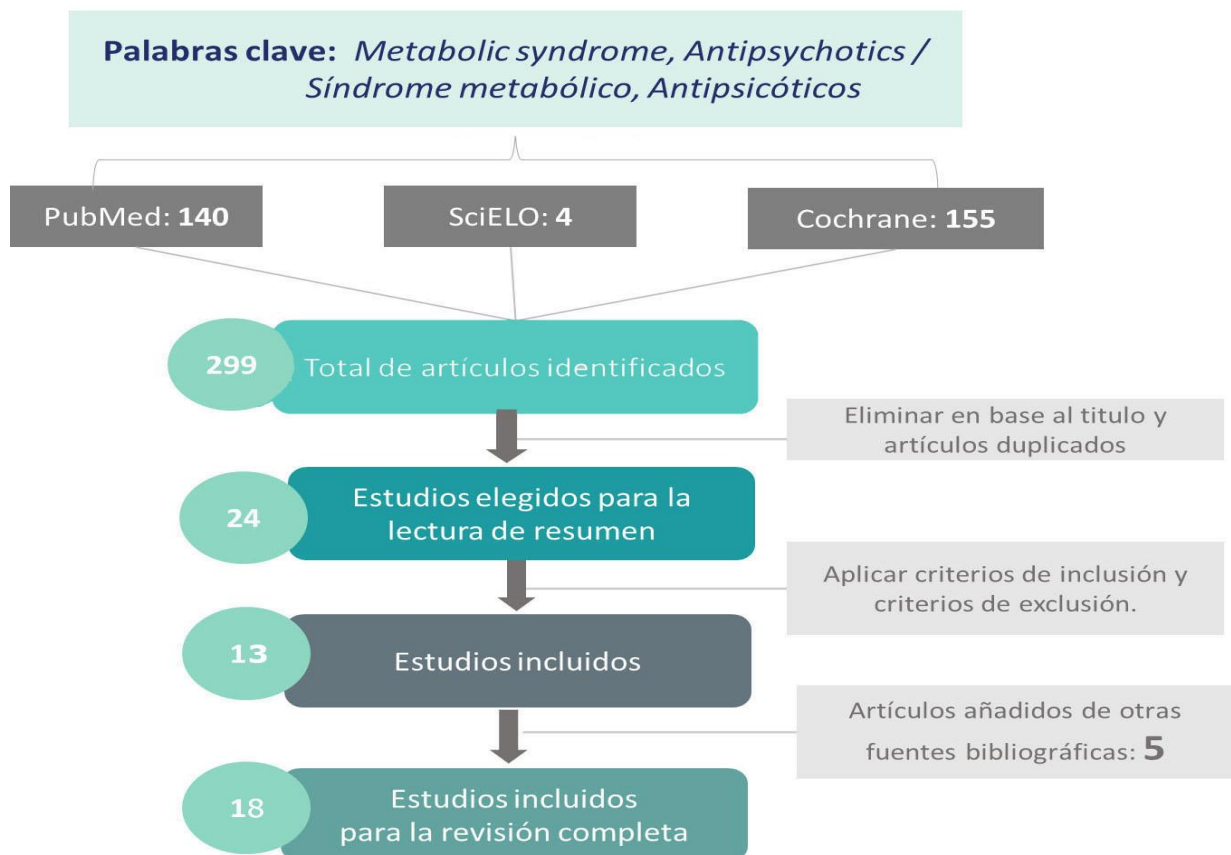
**Palabras clave:** *Metabolic syndrome, Antipsychotics / Síndrome metabólico, Antipsicóticos*

PubMed: **140**

SciELO: **4**

Cochrane: **155**

299 Total de artículos identificados

Eliminar en base al titulo y artículos duplicados

24 Estudios elegidos para la lectura de resumen

Aplicar criterios de inclusión y criterios de exclusión.

13 Estudios incluidos

Artículos añadidos de otras fuentes bibliográficas: **5**

18 Estudios incluidos para la revisión completa